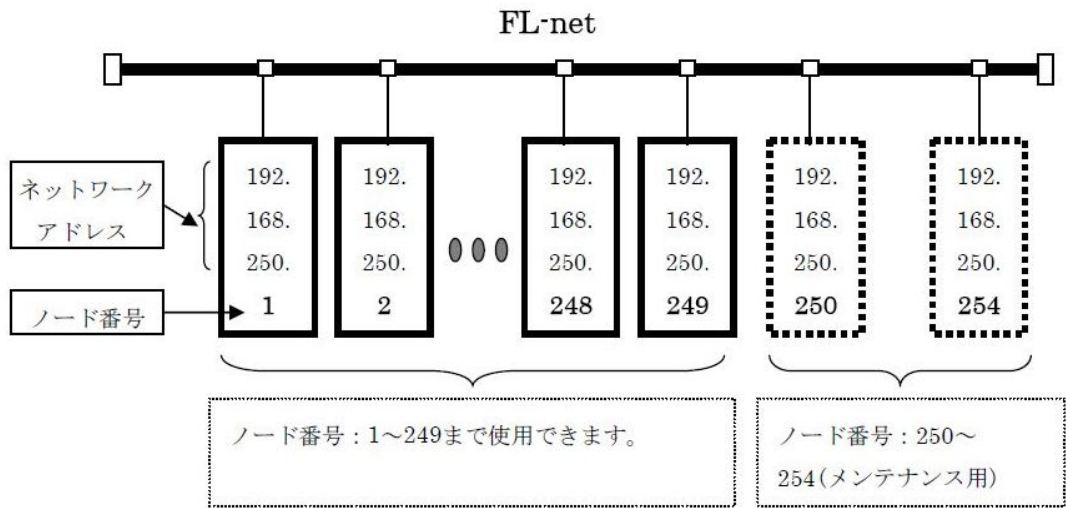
FL-net

ネットワークアドレス

ノード番号

192.
168.
250.
1

192.
168.
250.
2

192.
168.
250.
248

192.
168.
250.
249

192.
168.
250.
250

192.
168.
250.
254

ノード番号：1～249まで使用できます。

ノード番号：250～254(メンテナンス用)